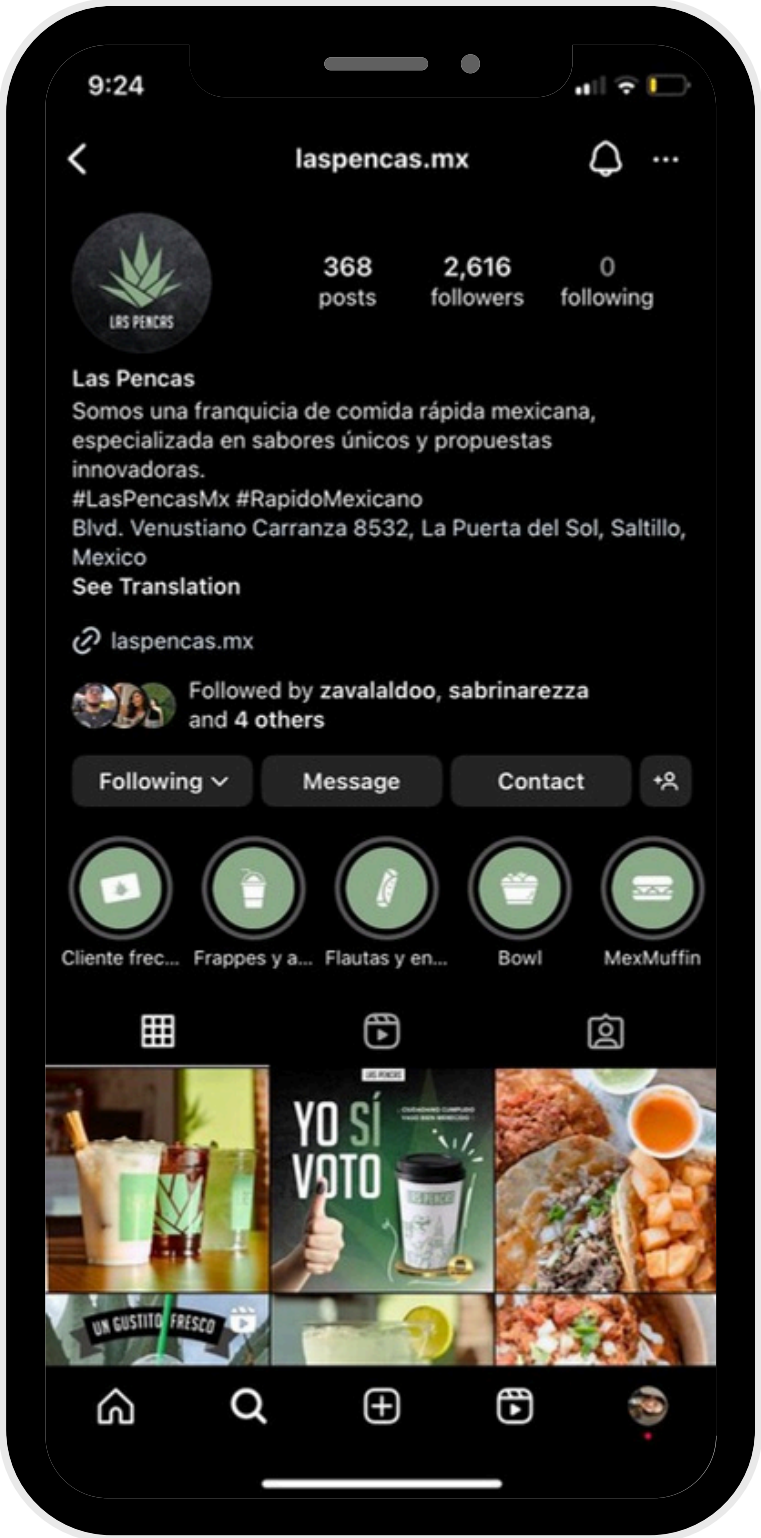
9:24

laspencas.mx

LAS PENCAS

368
posts

2,616
followers

0
following

Las Pencas
Somos una franquicia de comida rápida mexicana, especializada en sabores únicos y propuestas innovadoras.
#LasPencasMx #RapidoMexicano
Blvd. Venustiano Carranza 8532, La Puerta del Sol, Saltillo, Mexico
See Translation

laspencas.mx

Followed by zavalaldoo, sabrinarezza and 4 others

Following
Message
Contact

Cliente frec...
Frappes y a...
Flautas y en...
Bowl
MexMuffin

LAS PENCAS
YO SÍ VOTO
CIUDADANO CUMPLIDO HACE BIEN BENEFICIO
LAS PENCAS

UN GUSTITO FRESCO